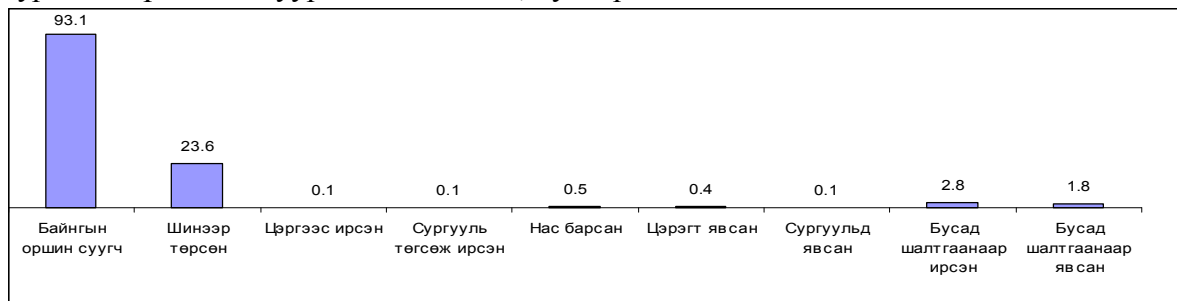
93.1

23.6

0.1

0.1

0.5

0.4

0.1

2.8

1.8

Байнгын оршин суугч

Шинээр төрсөн

Цэргээс ирсэн

Сургууль төгсөж ирсэн

Нас барсан

Цэрэгт явсан

Сургуульд явсан

Бусад шалтгаанаар ирсэн

Бусад шалтгаанаар явсан